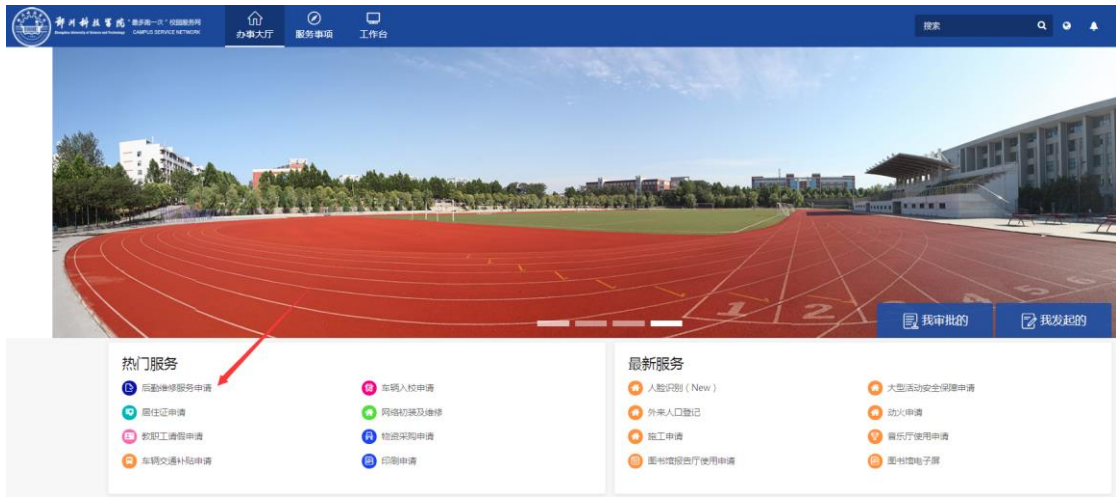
郑州科技学院 "最多跑一次"校园服务网
Zhengzhou University of Science and Technology CAMPUS SERVICE NETWORK

办事大厅
服务事项
工作台

搜索

我审批的
我发起的

热门服务
后勤维修服务申请
车辆入校申请
居住证申请
网络初装及维修
教职工请假申请
物资采购申请
车辆交通补贴申请
印刷申请

最新服务
人脸识别(New)
大型活动安全保障申请
外来人口登记
动火申请
施工申请
音乐厅使用申请
图书馆报告厅使用申请
图书馆电子屏